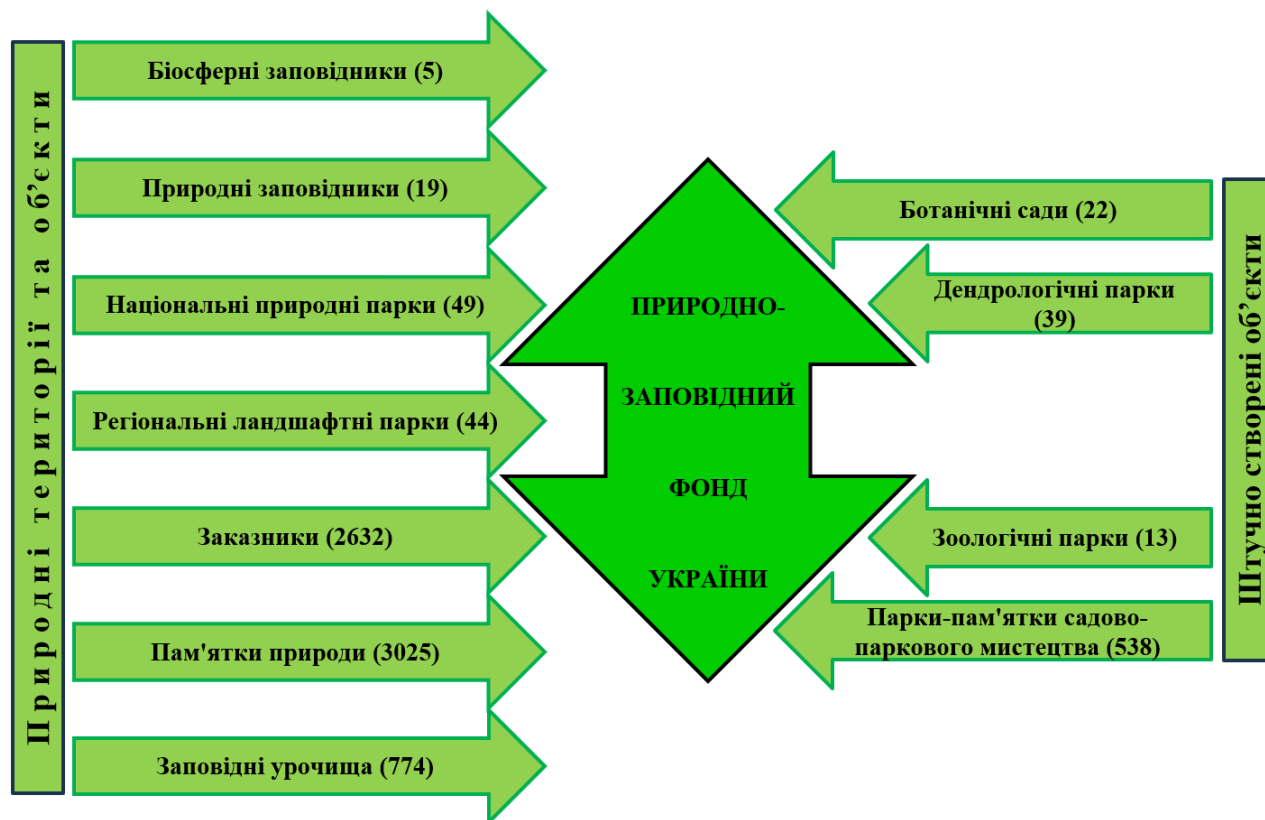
Природні території та об’єкти

Біосферні заповідники (5)

Природні заповідники (19)

Національні природні парки (49)

Регіональні ландшафтні парки (44)

Заказники (2632)

Пам'ятки природи (3025)

Заповідні урочища (774)

ПРИРОДНО-

ЗАПОВІДНИЙ

ФОНД

УКРАЇНИ

Ботанічні сади (22)

Дендрологічні парки (39)

Зоологічні парки (13)

Парки-пам'ятки садово-паркового мистецтва (538)

Штучно створені об’єкти